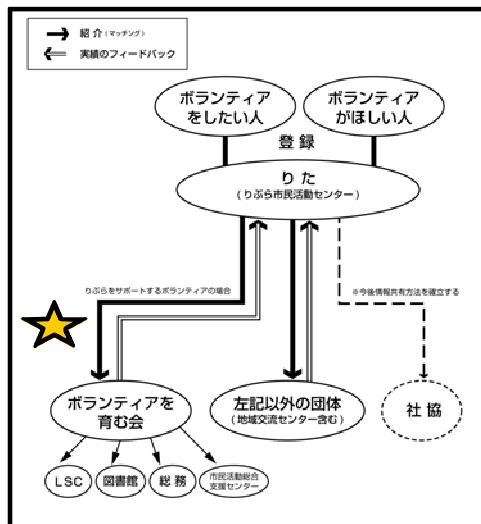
紹介（マッチング）
実績のフィードバック

ボランティアをしたい人

ボランティアがほしい人

登録

りた
（りぷら市民活動センター）

りぷらをサポートするボランティアの場合

※今後情報共有方法を確立する

ボランティアを育む会

左記以外の団体
（地域交流センター含む）

社協

LSC

図書館

総務

市民活動総合支援センター